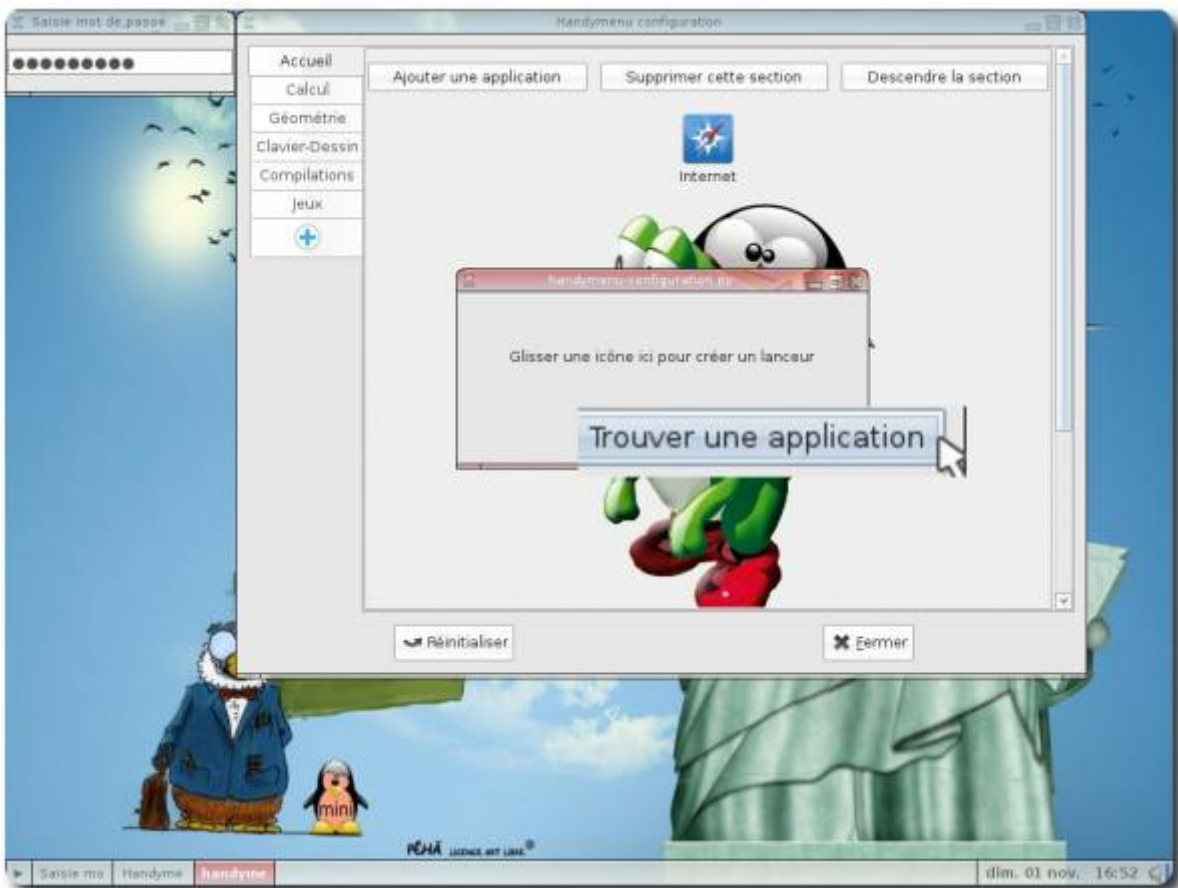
Saisie mot de passe

●●●●●●●●●

Handymenu configuration

Accueil
Calcul
Géométrie
Clavier-Dessin
Compilations
Jeux

Ajouter une application
Supprimer cette section
Descendre la section

Internet

handymenu-configuration.py

Glisser une icône ici pour créer un lanceur

Trouver une application

Réinitialiser
Fermer

mini

PÉHÄ LICENCE ART LIBRE

Saisie mo
Handyme
handyme
dim. 01 nov. 16:52